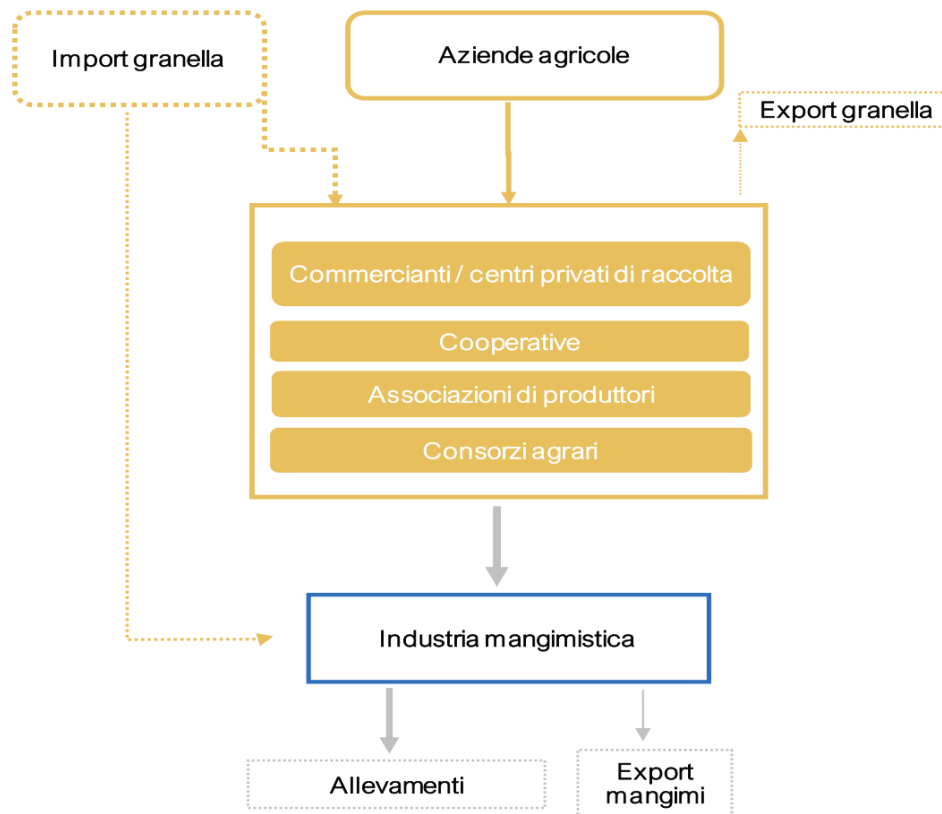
Import granella

Aziende agricole

Export granella

Commercianti / centri privati di raccolta

Cooperative

Associazioni di produttori

Consorzi agrari

Industria mangimistica

Allevamenti

Export mangimi